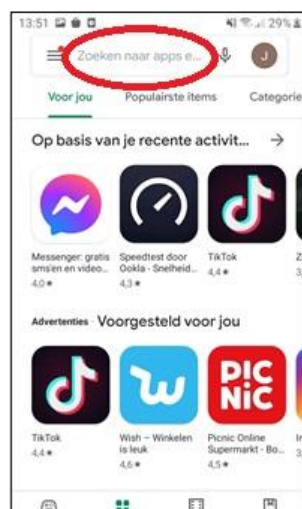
13:51 29%

Zoeken naar apps e...

J

Voor jou

Populairste items

Categorie

Op basis van je recente activit...

→

Messenger: gratis sms'en en video...
4,0 ★

Speedtest door Ookla - Snelheid...
4,3 ★

TikTok
4,4 ★

Advertenties · Voorgesteld voor jou

PIC NIC

TikTok
4,4 ★

Wish – Winkelen is leuk
4,6 ★

Picnic Online Supermarkt - Bo...
4,5 ★